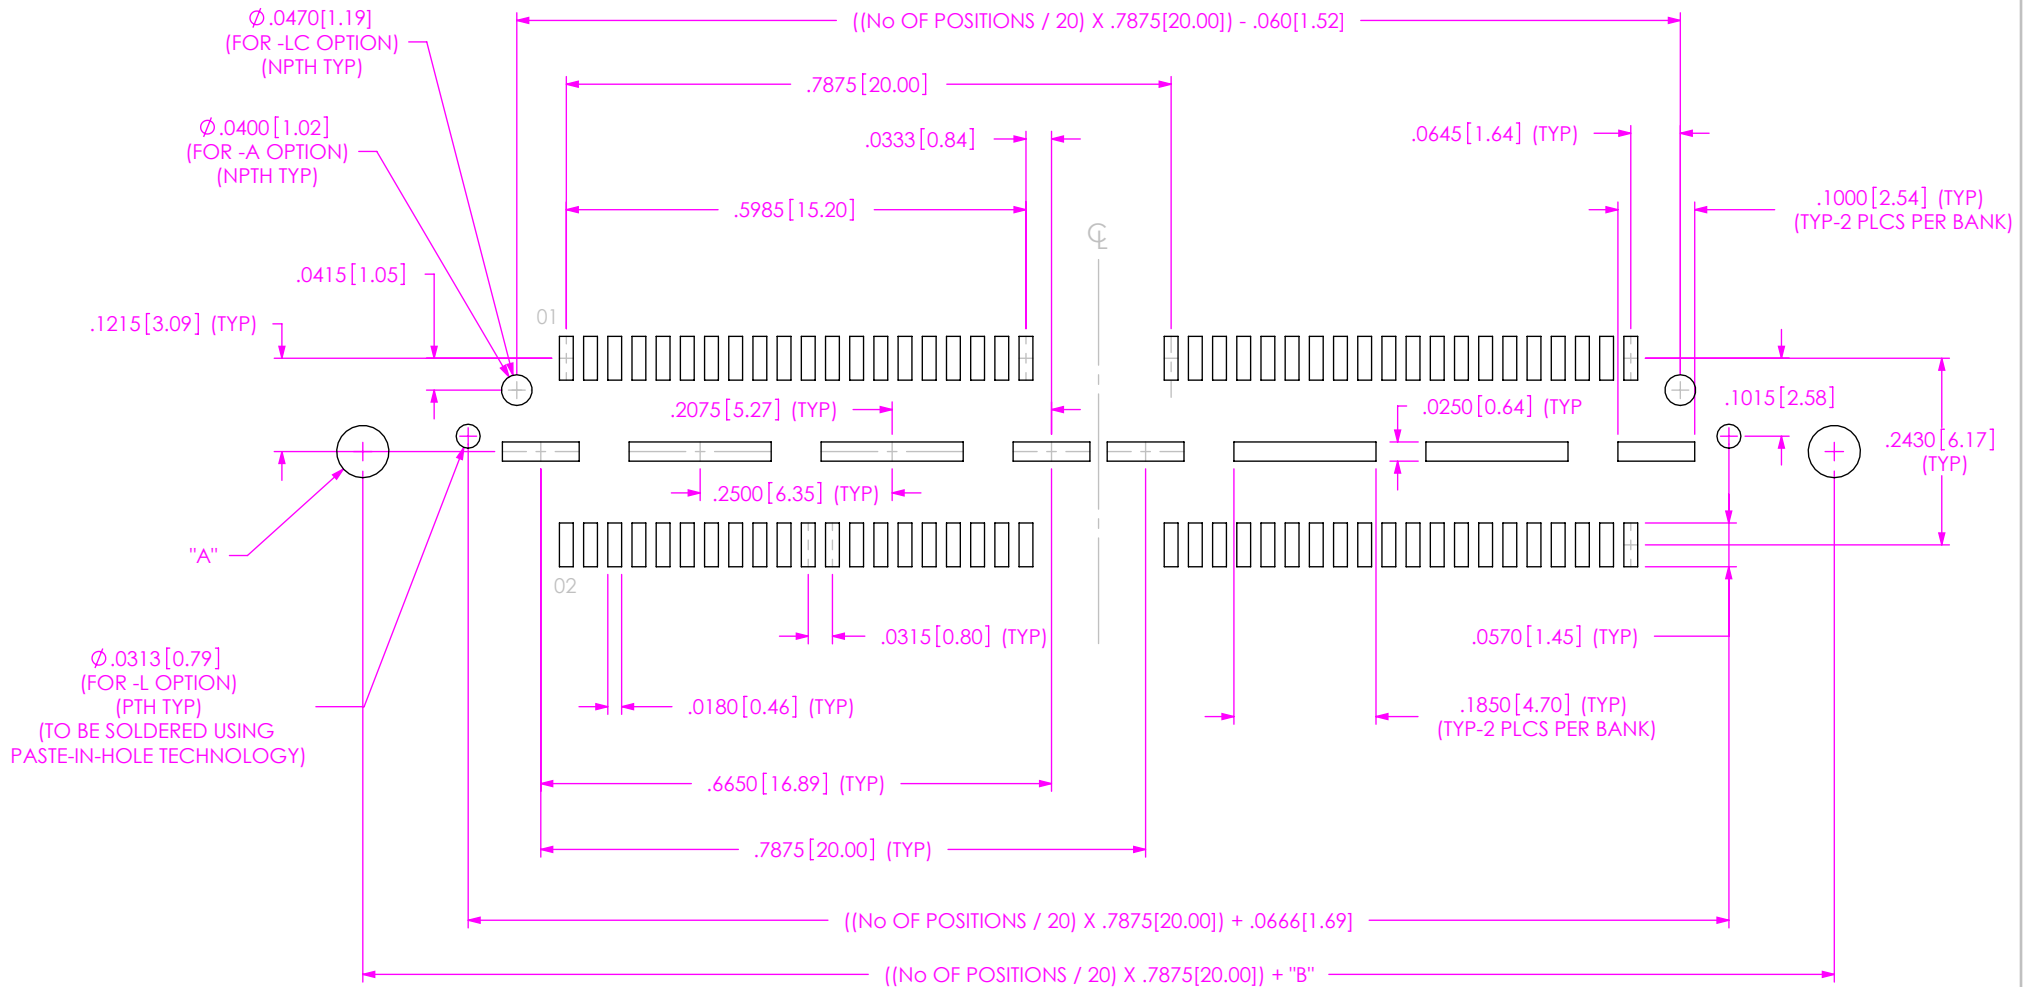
Ø.0470[1.19]
(FOR -LC OPTION)
(NPTH TYP)

((No OF POSITIONS / 20) X .7875[20.00]) - .060[1.52]

.7875[20.00]

Ø.0400[1.02]
(FOR -A OPTION)
(NPTH TYP)

.0333[0.84]

.0645[1.64] (TYP)

.5985[15.20]

.1000[2.54] (TYP)
(TYP-2 PLCS PER BANK)

℄

.0415[1.05]

.1215[3.09] (TYP)

01

.2075[5.27] (TYP)

.0250[0.64] (TYP

.1015[2.58]

.2430[6.17]
(TYP)

.2500[6.35] (TYP)

"A"

02

.0315[0.80] (TYP)

.0570[1.45] (TYP)

Ø.0313[0.79]
(FOR -L OPTION)
(PTH TYP)
(TO BE SOLDERED USING
PASTE-IN-HOLE TECHNOLOGY)

.0180[0.46] (TYP)

.1850[4.70] (TYP)
(TYP-2 PLCS PER BANK)

.6650[16.89] (TYP)

.7875[20.00] (TYP)

((No OF POSITIONS / 20) X .7875[20.00]) + .0666[1.69]

((No OF POSITIONS / 20) X .7875[20.00]) + "B"